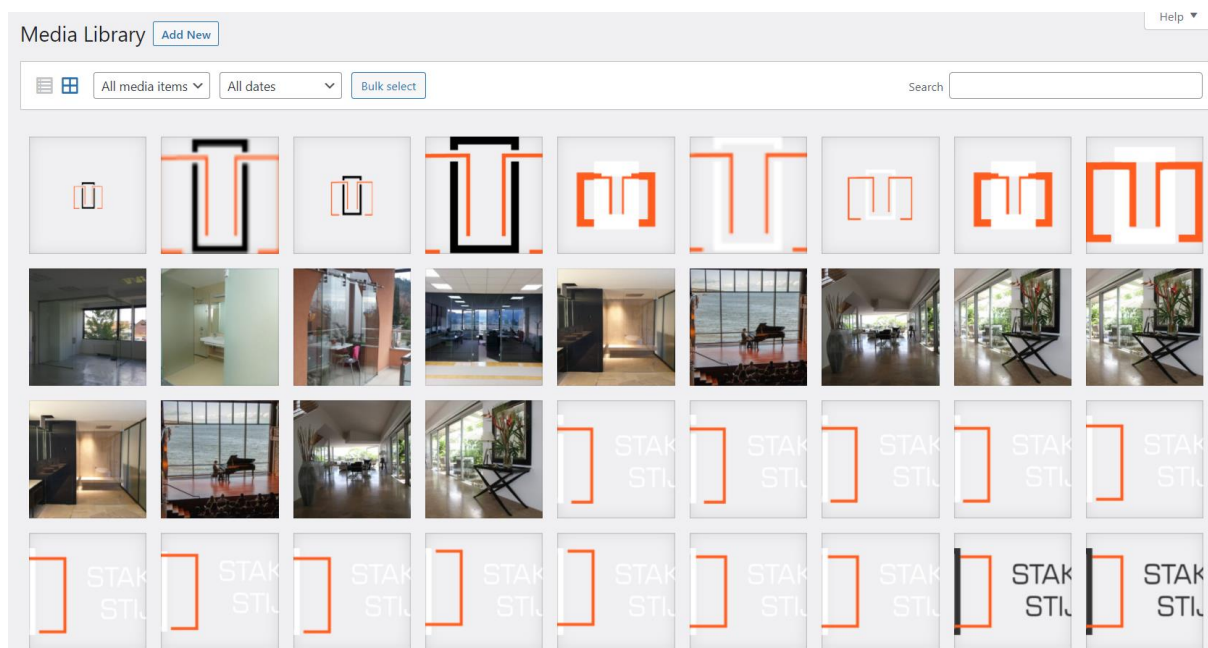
Help ▼

Media Library Add New

All media items All dates Bulk select Search

STAK STIJ

STAK STIJ

STAK STIJ

STAK STIJ

STAK STIJ

STAK STIJ

STAK STIJ

STAK STIJ

STAK STIJ

STAK STIJ

STAK STIJ

STAK STIJ

STAK STIJ

STAK STIJ